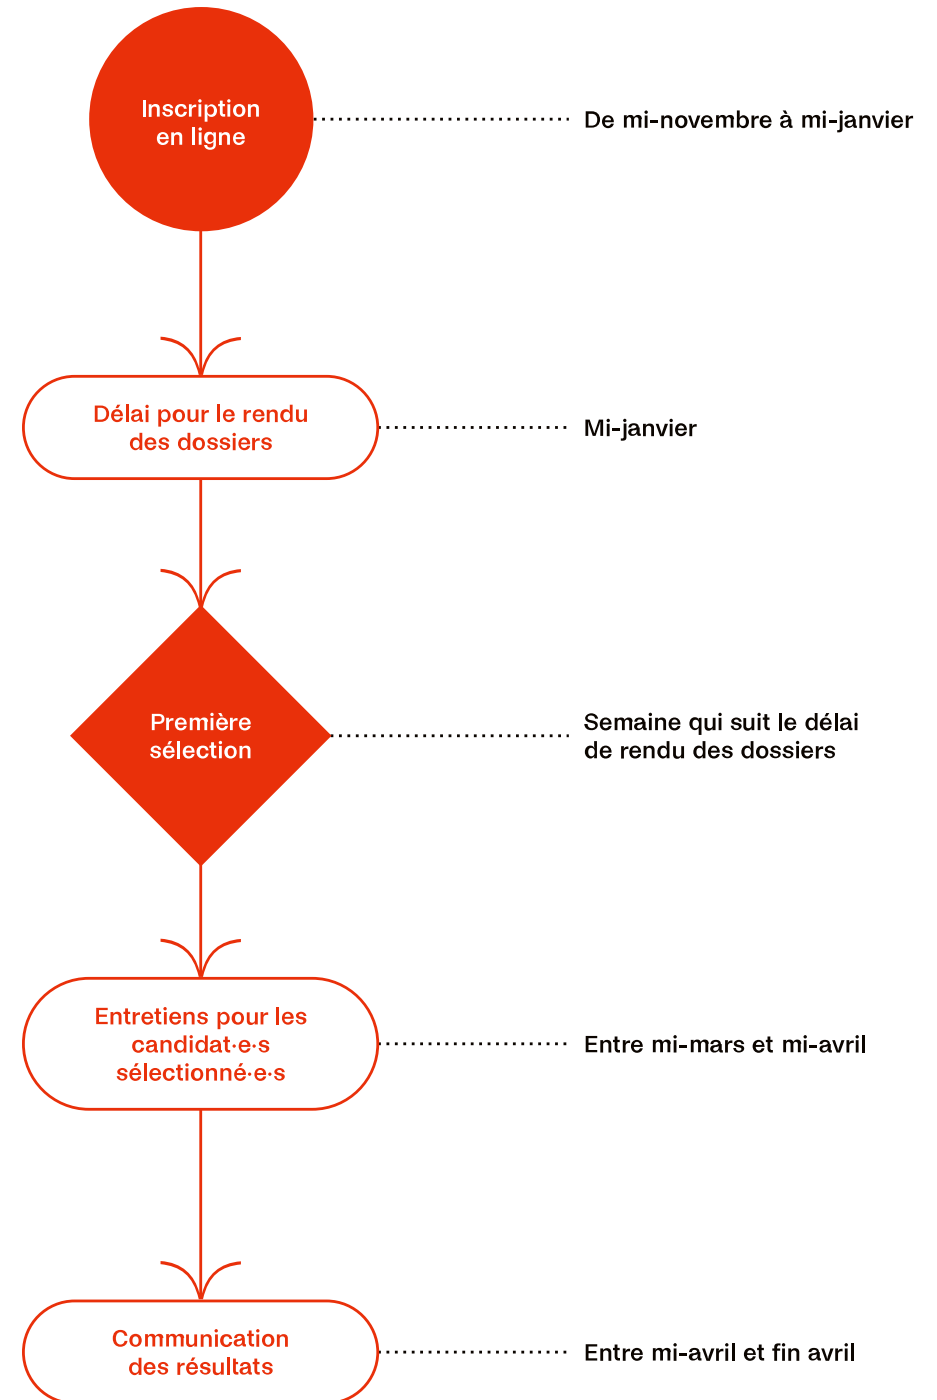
Inscription en ligne

De mi-novembre à mi-janvier

Délai pour le rendu des dossiers

Mi-janvier

Première sélection

Semaine qui suit le délai de rendu des dossiers

Entretiens pour les candidat·e·s sélectionné·e·s

Entre mi-mars et mi-avril

Communication des résultats

Entre mi-avril et fin avril